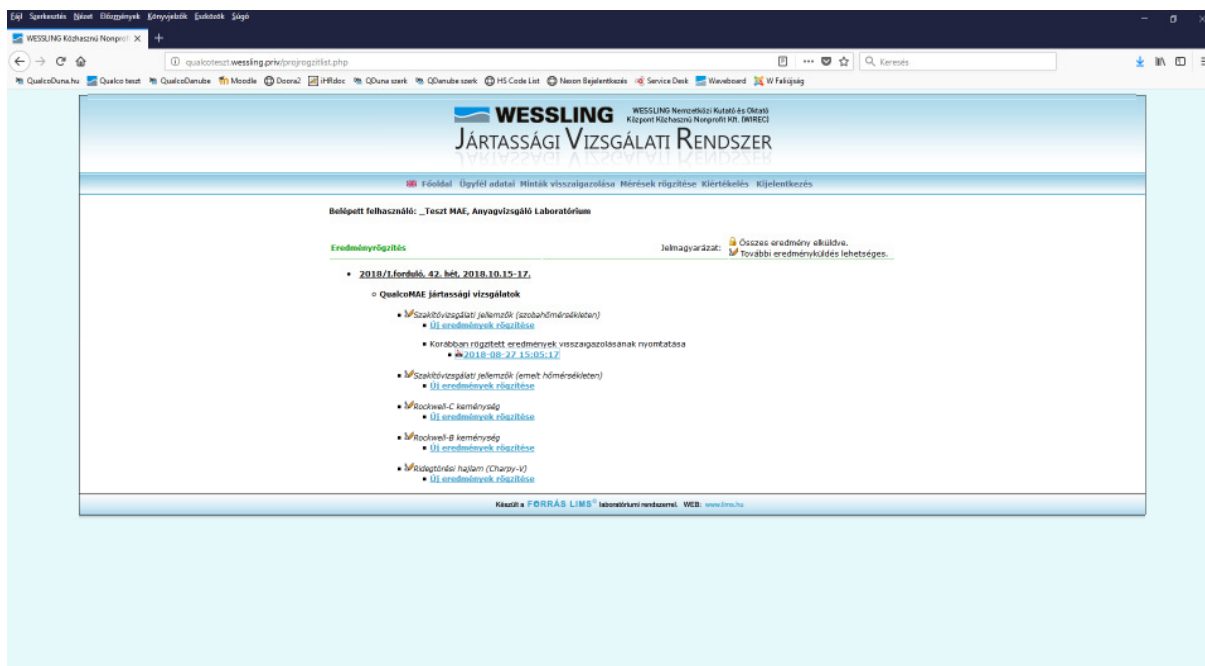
Fájl Szerkesztés Nézet Előzmények Könyvjelzők Eszközök Súgó

WESSLING Közhasznú Nonprof ×

qualcoteszt.wessling.priv/projrogzitlist.php

Keresés

QualcoDuna.hu Qualco teszt QualcoDanube Moodle Doora2 iHRdoc QDuna szerk QDanube szerk HS Code List Neosn Bejelentkezés Service Desk Waveboard W Faliújság

WESSLING WESSLING Nemzetközi Kutató és Oktató Központ Közhasznú Nonprofit Kft. (WIREC)

JÁRTASSÁGI VIZSGÁLATI RENDSZER

Főoldal Ügyfél adatai Minták visszaigazolása Mérések rögzítése Kiértékelés Kijelentkezés

Belépett felhasználó: _Teszt MAE, Anyagvizsgáló Laboratórium

Eredményrögzítés

Jelmagyarázat: Összes eredmény elküldve. További eredményküldés lehetséges.

- 2018/1.forduló, 42. hét, 2018.10.15-17.
  - QualcoMAE jártassági vizsgálatok
    - Szakítóvizsgálati jellemzők (szobahőmérsékleten)
      - Új eredmények rögzítése
      - Korábban rögzített eredmények visszaigazolásának nyomtatása
        - 2018-08-27 15:05:17
    - Szakítóvizsgálati jellemzők (emelt hőmérsékleten)
      - Új eredmények rögzítése
    - Rockwell-C keménység
      - Új eredmények rögzítése
    - Rockwell-B keménység
      - Új eredmények rögzítése
    - Ridegtörési hajlam (Charpy-V)
      - Új eredmények rögzítése

Készült a FORRÁS LIMS® laboratóriumi rendszerrel. WEB: www.lims.hu